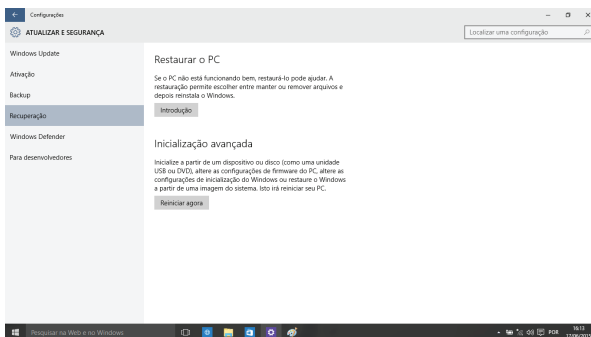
Configurações

ATUALIZAR E SEGURANÇA

Localizar uma configuração

Windows Update

Ativação

Backup

Recuperação

Windows Defender

Para desenvolvedores

Restaurar o PC

Se o PC não está funcionando bem, restaurá-lo pode ajudar. A restauração permite escolher entre manter ou remover arquivos e depois reinstala o Windows.

Introdução

Inicialização avançada

Inicialize a partir de um dispositivo ou disco (como uma unidade USB ou DVD), altere as configurações de firmware do PC, altere as configurações de inicialização do Windows ou restaure o Windows a partir de uma imagem do sistema. Isto irá reiniciar seu PC.

Reiniciar agora

Pesquisar na Web e no Windows

POR 16:13 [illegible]